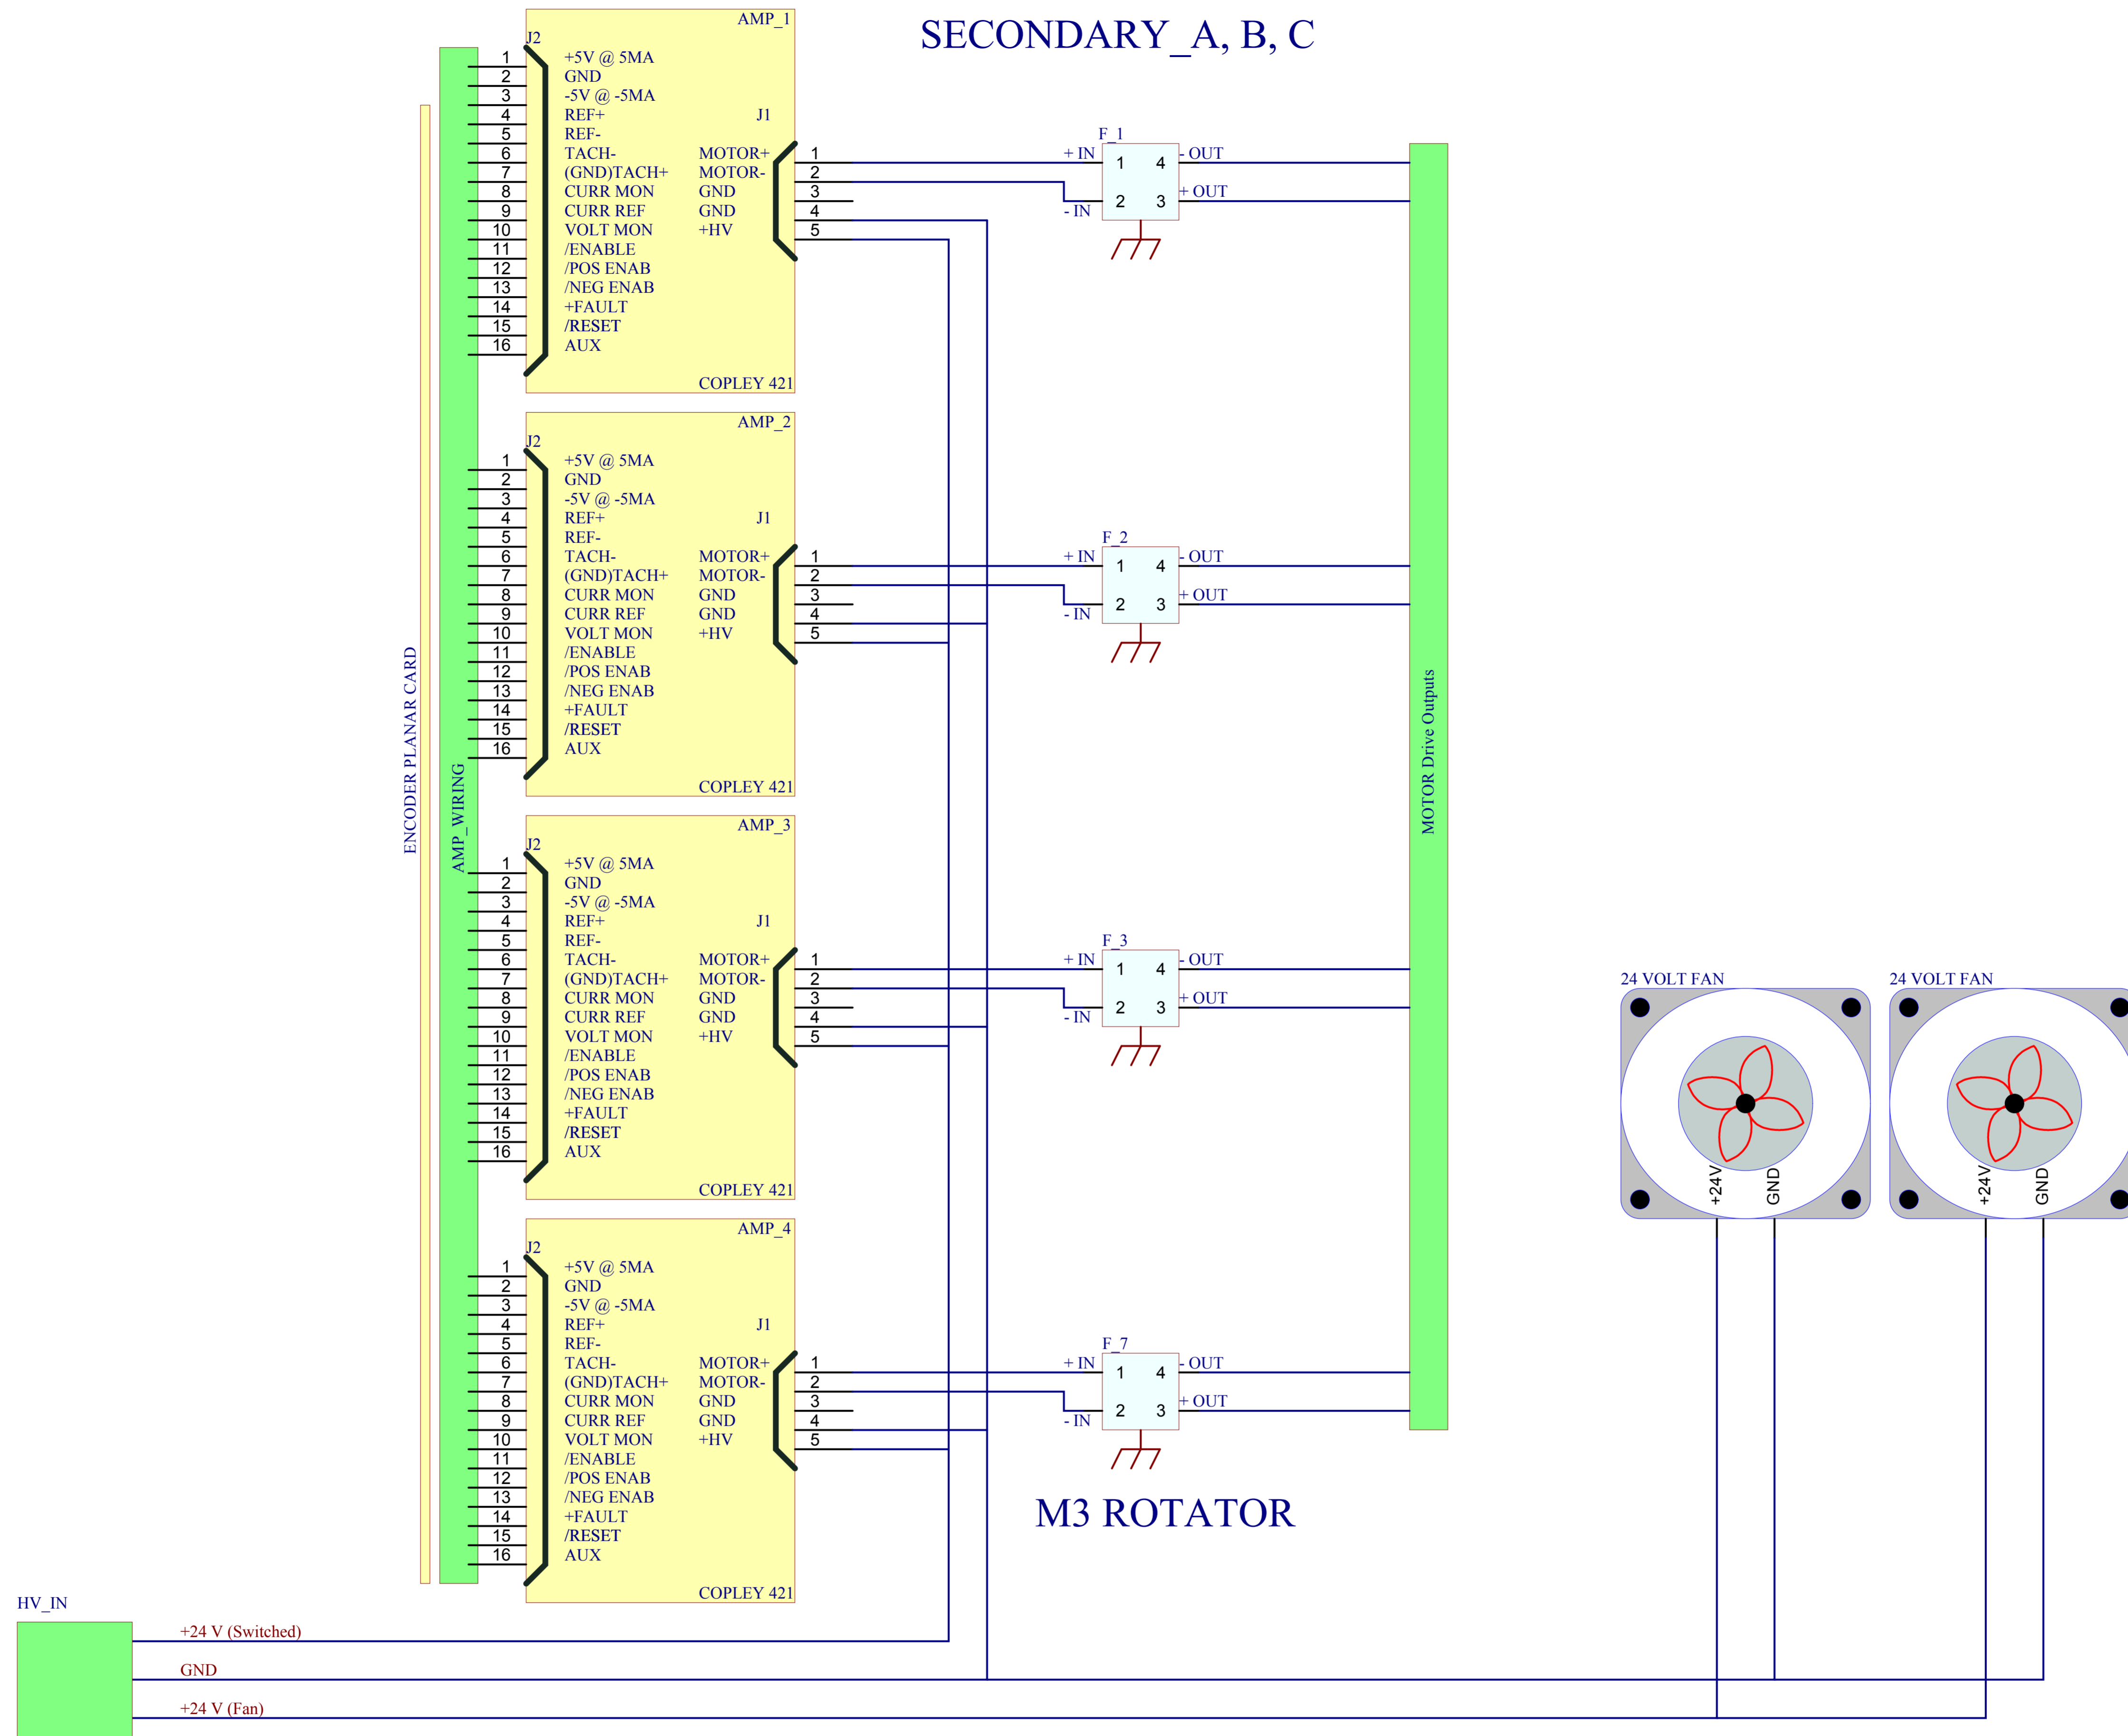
SECONDARY_A, B, C

AMP_1
J2
1 +5V @ 5MA
2 GND
3 -5V @ -5MA
4 REF+
5 REF-
6 TACH-
7 (GND)TACH+
8 CURR MON
9 CURR REF
10 VOLT MON
11 /ENABLE
12 /POS ENAB
13 /NEG ENAB
14 +FAULT
15 /RESET
16 AUX
J1
MOTOR+ 1
MOTOR- 2
GND 3
GND 4
+HV 5
COPLEY 421

F_1
+ IN 1 4 - OUT
- IN 2 3 + OUT

AMP_2
J2
1 +5V @ 5MA
2 GND
3 -5V @ -5MA
4 REF+
5 REF-
6 TACH-
7 (GND)TACH+
8 CURR MON
9 CURR REF
10 VOLT MON
11 /ENABLE
12 /POS ENAB
13 /NEG ENAB
14 +FAULT
15 /RESET
16 AUX
J1
MOTOR+ 1
MOTOR- 2
GND 3
GND 4
+HV 5
COPLEY 421

F_2
+ IN 1 4 - OUT
- IN 2 3 + OUT

ENCODER PLANAR CARD
AMP_WIRING
MOTOR Drive Outputs

AMP_3
J2
1 +5V @ 5MA
2 GND
3 -5V @ -5MA
4 REF+
5 REF-
6 TACH-
7 (GND)TACH+
8 CURR MON
9 CURR REF
10 VOLT MON
11 /ENABLE
12 /POS ENAB
13 /NEG ENAB
14 +FAULT
15 /RESET
16 AUX
J1
MOTOR+ 1
MOTOR- 2
GND 3
GND 4
+HV 5
COPLEY 421

F_3
+ IN 1 4 - OUT
- IN 2 3 + OUT

24 VOLT FAN
+24V GND
24 VOLT FAN
+24V GND

AMP_4
J2
1 +5V @ 5MA
2 GND
3 -5V @ -5MA
4 REF+
5 REF-
6 TACH-
7 (GND)TACH+
8 CURR MON
9 CURR REF
10 VOLT MON
11 /ENABLE
12 /POS ENAB
13 /NEG ENAB
14 +FAULT
15 /RESET
16 AUX
J1
MOTOR+ 1
MOTOR- 2
GND 3
GND 4
+HV 5
COPLEY 421

F_7
+ IN 1 4 - OUT
- IN 2 3 + OUT

M3 ROTATOR

HV_IN
+24 V (Switched)
GND
+24 V (Fan)